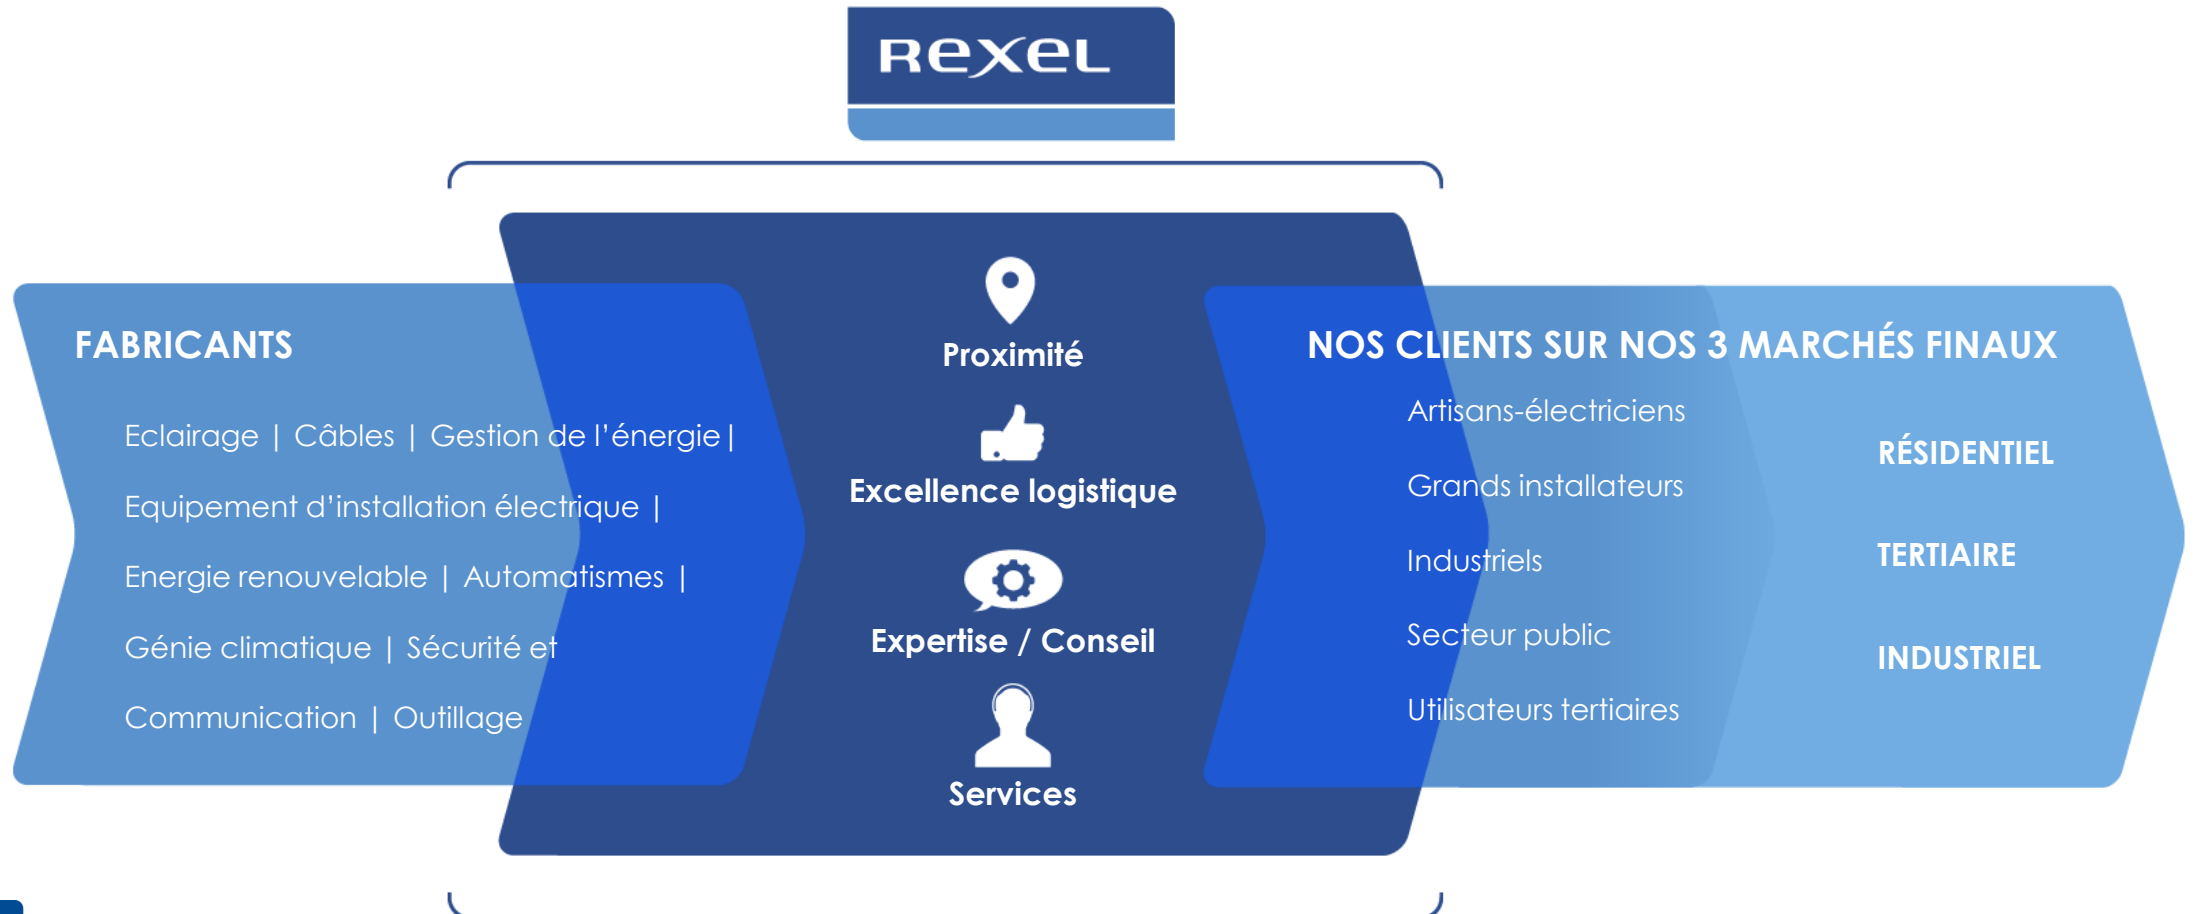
rexel

FABRICANTS

Eclairage | Câbles | Gestion de l'énergie | Equipement d'installation électrique | Energie renouvelable | Automatismes | Génie climatique | Sécurité et Communication | Outillage

Proximité

Excellence logistique

Expertise / Conseil

Services

NOS CLIENTS SUR NOS 3 MARCHÉS FINAUX

Artisans-électriciens

Grands installateurs

Industriels

Secteur public

Utilisateurs tertiaires

RÉSIDENTIEL

TERTIAIRE

INDUSTRIEL